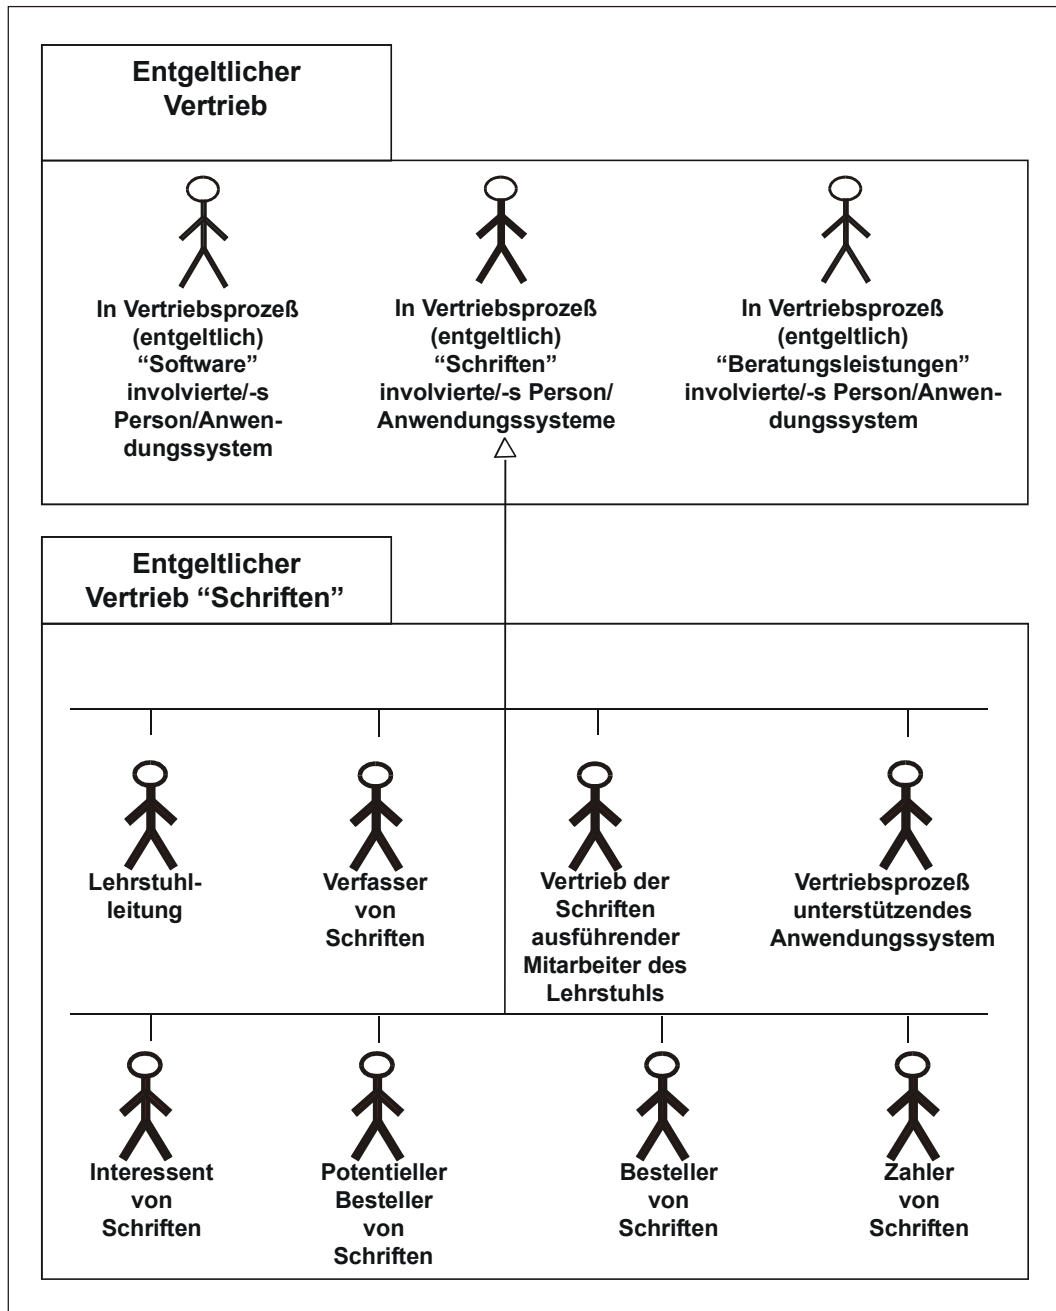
Entgeltlicher Vertrieb

In Vertriebsprozeß (entgeltlich) “Software” involvierte/-s Person/Anwendungssystem

In Vertriebsprozeß (entgeltlich) “Schriften” involvierte/-s Person/ Anwendungssysteme

In Vertriebsprozeß (entgeltlich) “Beratungsleistungen” involvierte/-s Person/Anwendungssystem

Entgeltlicher Vertrieb “Schriften”

Lehrstuhlleitung

Verfasser von Schriften

Vertrieb der Schriften ausführender Mitarbeiter des Lehrstuhls

Vertriebsprozeß unterstützendes Anwendungssystem

Interessent von Schriften

Potentieller Besteller von Schriften

Besteller von Schriften

Zahler von Schriften